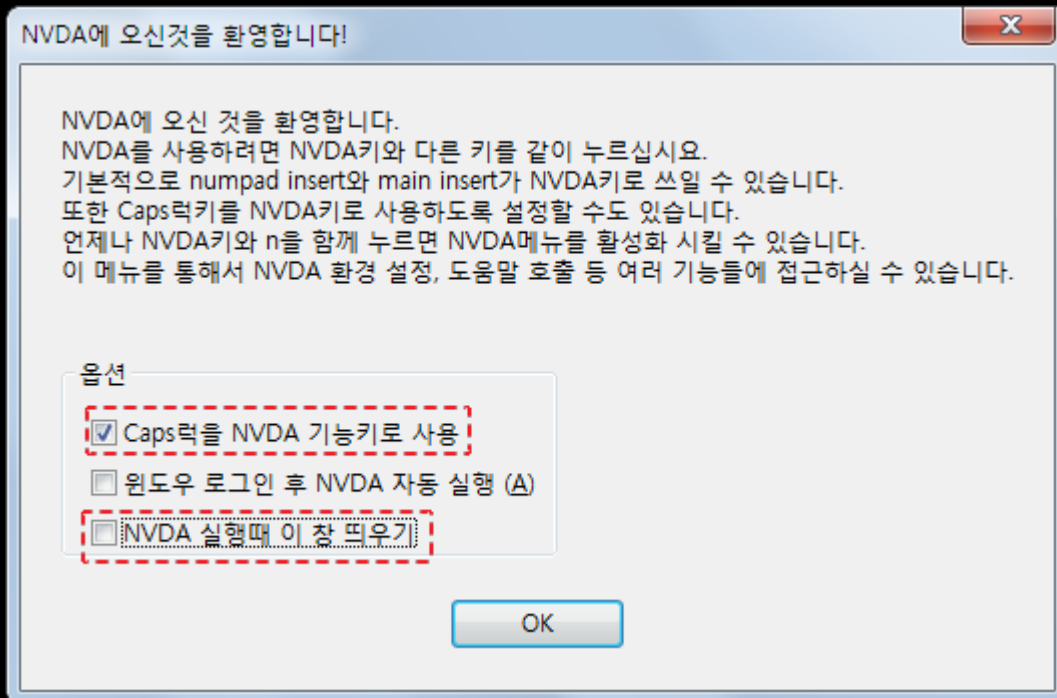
NVDA에 오신것을 환영합니다!

x

NVDA에 오신 것을 환영합니다.
NVDA를 사용하려면 NVDA키와 다른 키를 같이 누르십시요.
기본적으로 numpad insert와 main insert가 NVDA키로 쓰일 수 있습니다.
또한 Caps럭키를 NVDA키로 사용하도록 설정할 수도 있습니다.
언제나 NVDA키와 n을 함께 누르면 NVDA메뉴를 활성화 시킬 수 있습니다.
이 메뉴를 통해서 NVDA 환경 설정, 도움말 호출 등 여러 기능들에 접근하실 수 있습니다.

옵션

Caps럭을 NVDA 기능키로 사용

윈도우 로그인 후 NVDA 자동 실행 (A)

NVDA 실행때 이 창 띄우기

OK